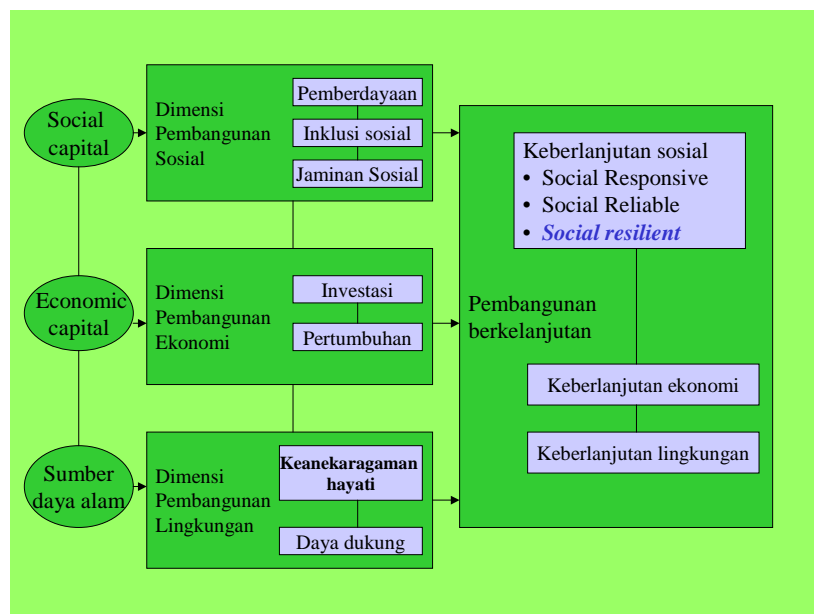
Social capital

Dimensi Pembangunan Sosial

Pemberdayaan

Inklusi sosial

Jaminan Sosial

Economic capital

Dimensi Pembangunan Ekonomi

Investasi

Pertumbuhan

Sumber daya alam

Dimensi Pembangunan Lingkungan

**Keanekaragaman hayati**

Daya dukung

Keberlanjutan sosial
- Social Responsive
- Social Reliable
- ***Social resilient***

Pembangunan berkelanjutan

Keberlanjutan ekonomi

Keberlanjutan lingkungan